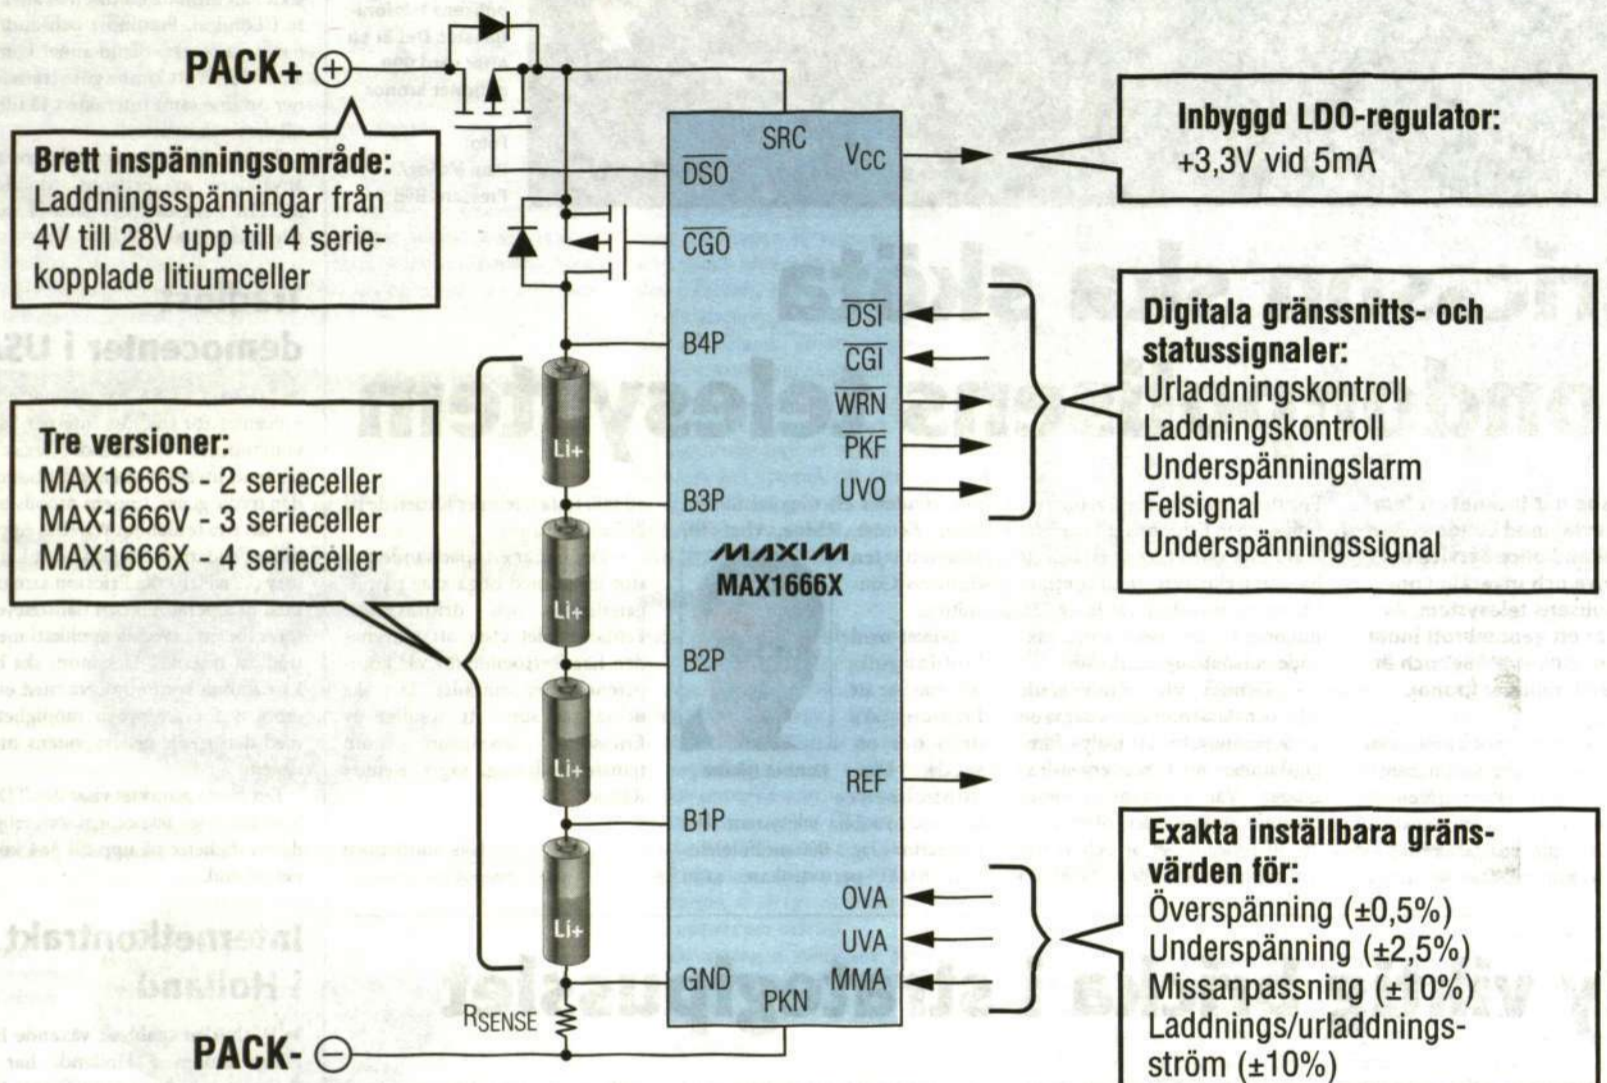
PACK+ $\oplus$

Brett inspänningsområde:
Laddningsspänningar från 4V till 28V upp till 4 seriekopplade litiumceller

Tre versioner:
MAX1666S - 2 serieceller
MAX1666V - 3 serieceller
MAX1666X - 4 serieceller

SRC
$\overline{DSO}$
$\overline{CGO}$
B4P
B3P
B2P
B1P
GND
PKN
$V_{CC}$
$\overline{DSI}$
$\overline{CGI}$
$\overline{WRN}$
$\overline{PKF}$
UVO
REF
OVA
UVA
MMA

Li+
Li+
Li+
Li+

MAXIM
MAX1666X

$R_{SENSE}$

PACK- $\ominus$

Inbyggd LDO-regulator:
+3,3V vid 5mA

Digitala gränssnitts- och statussignaler:
Urladdningskontroll
Laddningskontroll
Underspänningslarm
Felsignal
Underspänningssignal

Exakta inställbara gränsvärden för:
Överspänning (±0,5%)
Underspänning (±2,5%)
Missanpassning (±10%)
Laddnings/urladdningsström (±10%)